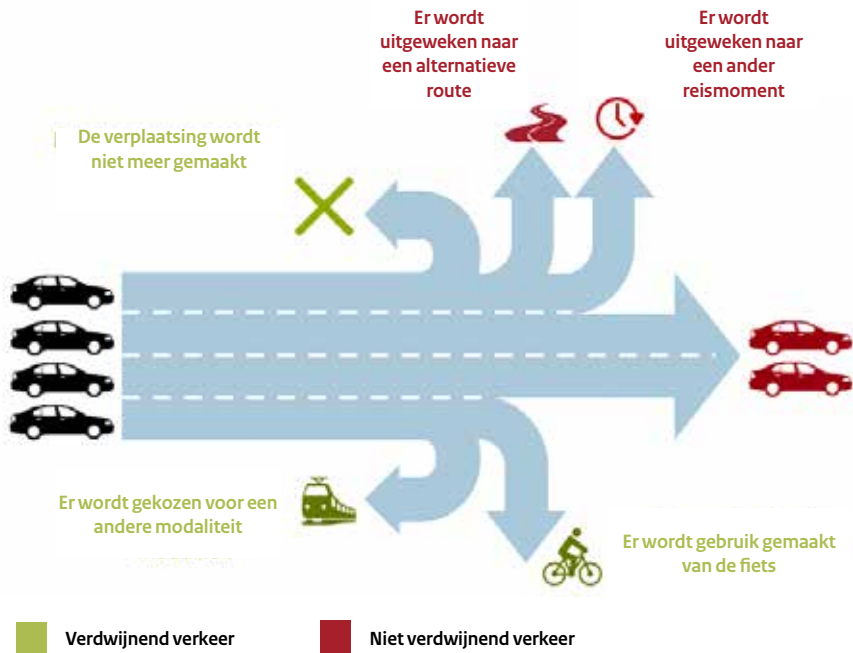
Er wordt uitgeweken naar een alternatieve route

Er wordt uitgeweken naar een ander reismoment

De verplaatsing wordt niet meer gemaakt

Er wordt gekozen voor een andere modaliteit

Er wordt gebruik gemaakt van de fiets

Verdwijnend verkeer

Niet verdwijnend verkeer